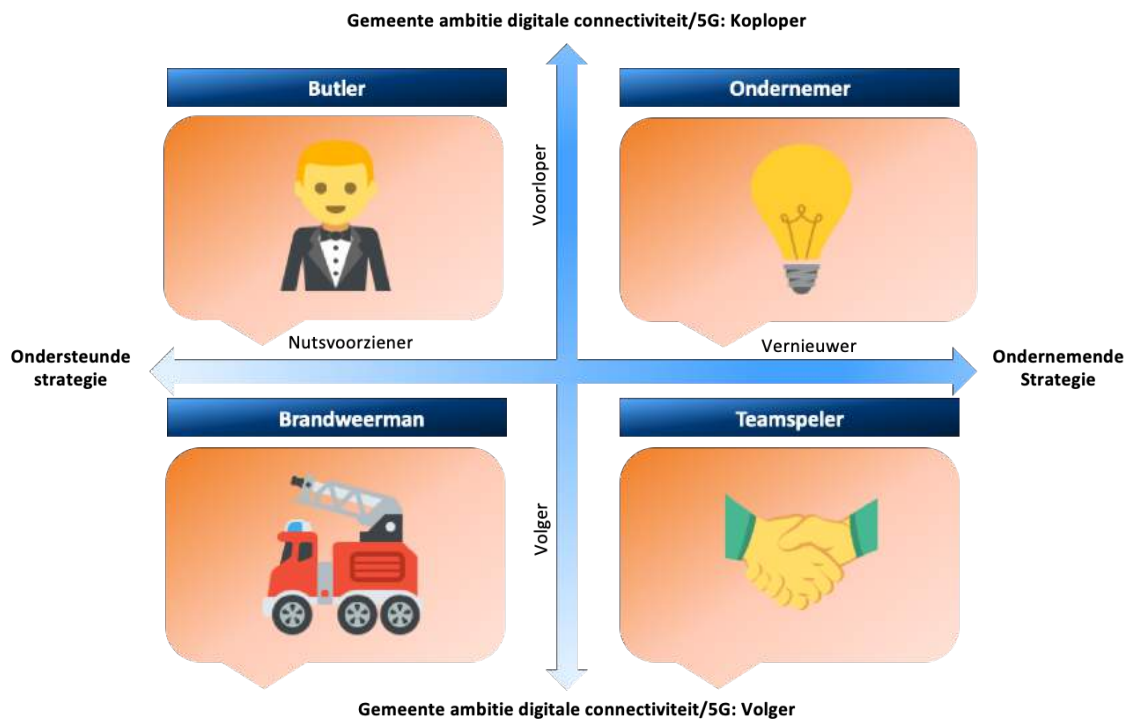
Gemeente ambitie digitale connectiviteit/5G: Koploper

Butler

Ondernemer

Voorloper

Nutsvoorziener

Vernieuwer

Ondersteunde strategie

Ondernemende Strategie

Brandweerman

Teamspeler

Volger

Gemeente ambitie digitale connectiviteit/5G: Volger